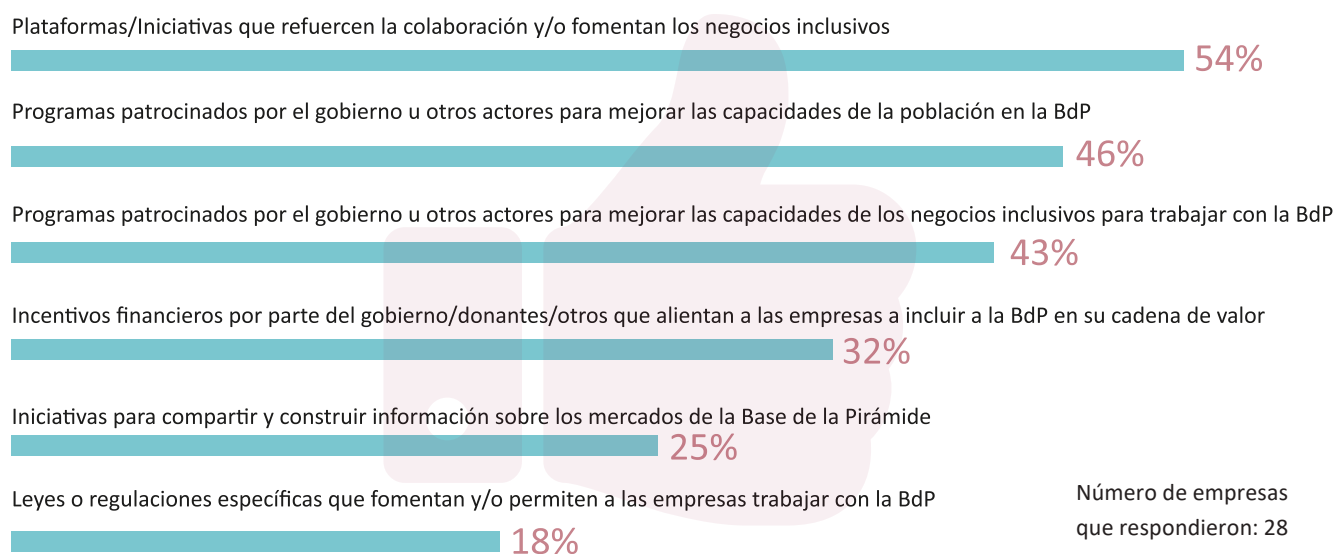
Plataformas/Iniciativas que refuercen la colaboración y/o fomentan los negocios inclusivos
54%

Programas patrocinados por el gobierno u otros actores para mejorar las capacidades de la población en la BdP
46%

Programas patrocinados por el gobierno u otros actores para mejorar las capacidades de los negocios inclusivos para trabajar con la BdP
43%

Incentivos financieros por parte del gobierno/donantes/otros que alientan a las empresas a incluir a la BdP en su cadena de valor
32%

Iniciativas para compartir y construir información sobre los mercados de la Base de la Pirámide
25%

Leyes o regulaciones específicas que fomentan y/o permiten a las empresas trabajar con la BdP
18%

Número de empresas que respondieron: 28